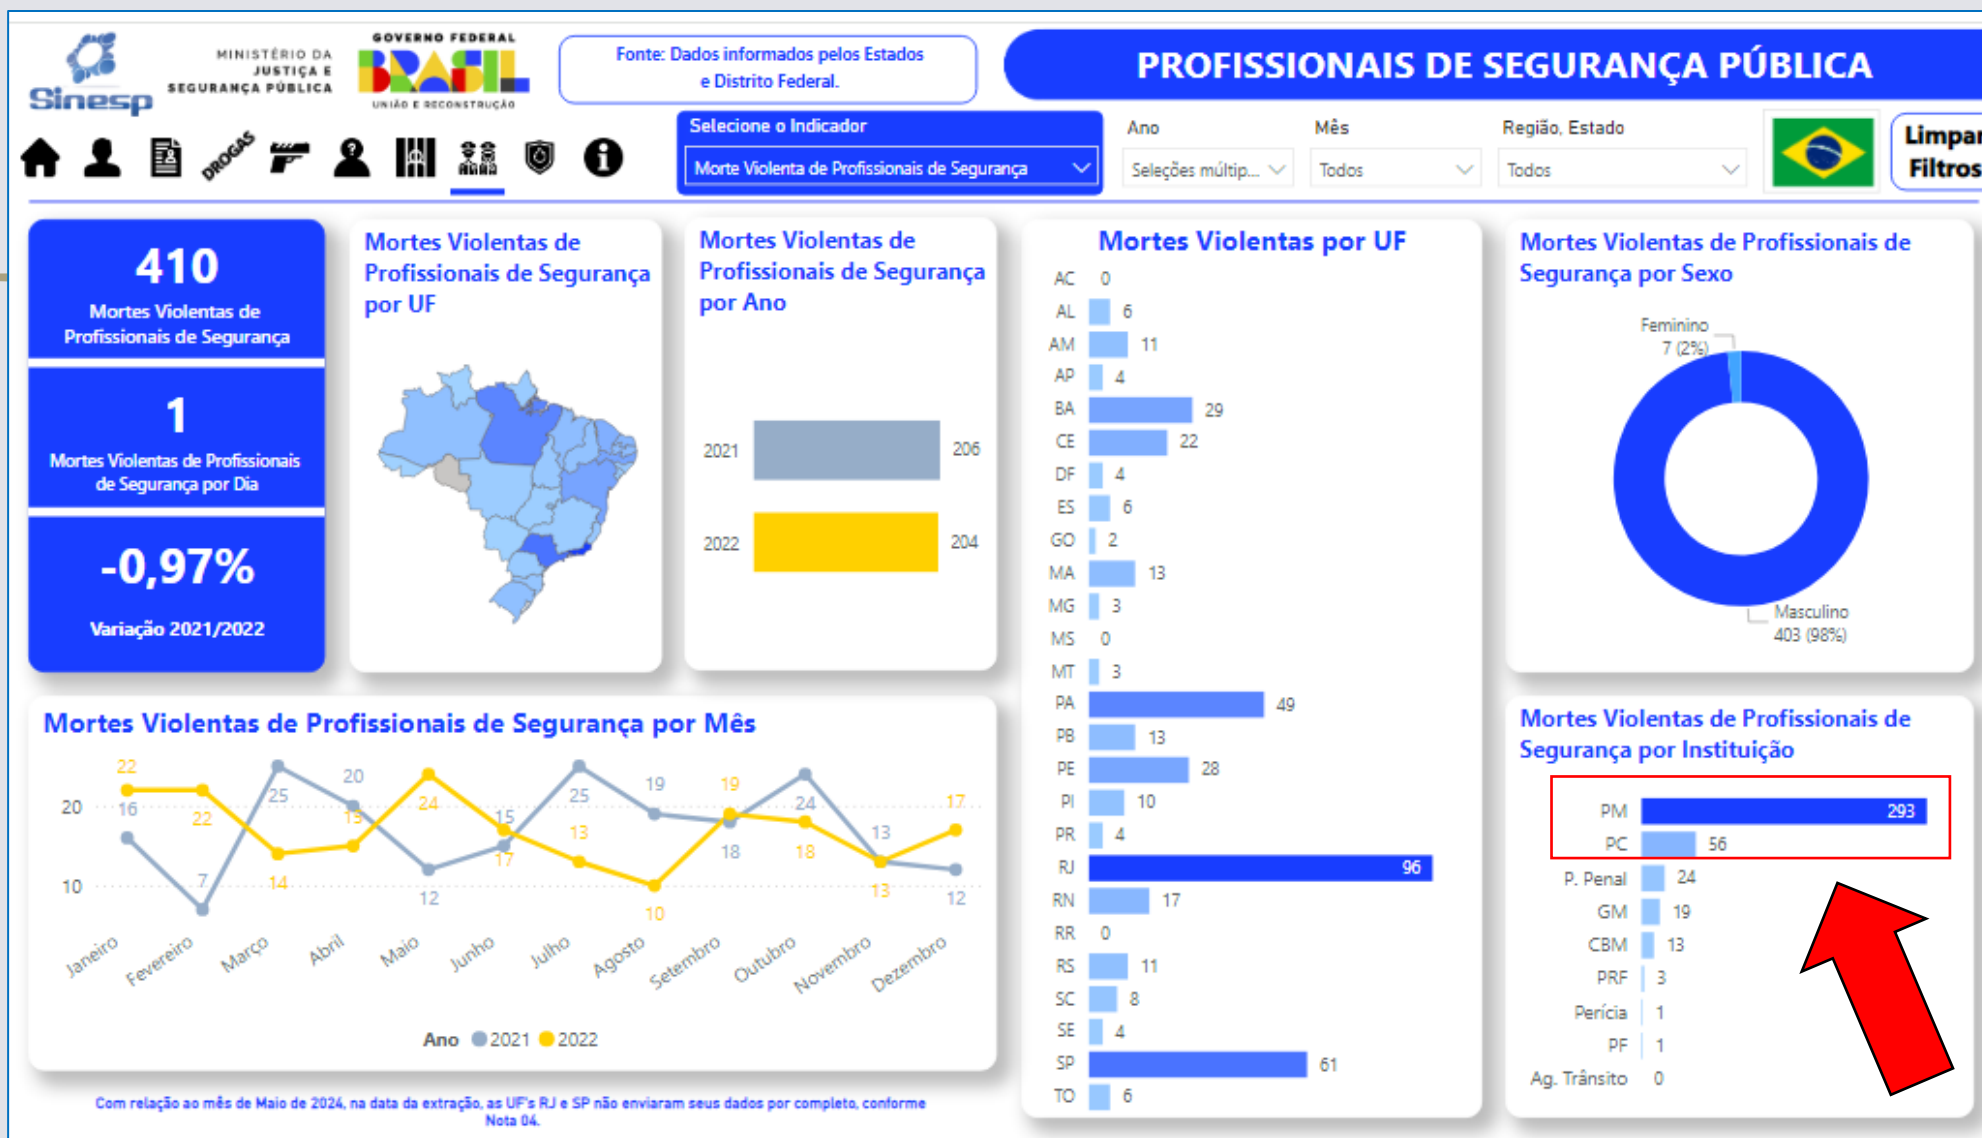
Sinesp

MINISTÉRIO DA JUSTIÇA E SEGURANÇA PÚBLICA

GOVERNO FEDERAL
BRASIL
UNIÃO E RECONSTRUÇÃO

Fonte: Dados informados pelos Estados e Distrito Federal.

PROFISSIONAIS DE SEGURANÇA PÚBLICA

DROGAS

Selecione o Indicador
Morte Violenta de Profissionais de Segurança

Ano
Seleções múltip...

Mês
Todos

Região, Estado
Todos

Limpar Filtros

410
Mortes Violentas de Profissionais de Segurança

1
Mortes Violentas de Profissionais de Segurança por Dia

-0,97%
Variação 2021/2022

Mortes Violentas de Profissionais de Segurança por UF

Mortes Violentas de Profissionais de Segurança por Ano

| Ano | Valor |
|---|---|
| 2021 | 206 |
| 2022 | 204 |

Mortes Violentas por UF

| UF | Valor |
|---|---|
| AC | 0 |
| AL | 6 |
| AM | 11 |
| AP | 4 |
| BA | 29 |
| CE | 22 |
| DF | 4 |
| ES | 6 |
| GO | 2 |
| MA | 13 |
| MG | 3 |
| MS | 0 |
| MT | 3 |
| PA | 49 |
| PB | 13 |
| PE | 28 |
| PI | 10 |
| PR | 4 |
| RJ | 96 |
| RN | 17 |
| RR | 0 |
| RS | 11 |
| SC | 8 |
| SE | 4 |
| SP | 61 |
| TO | 6 |

Mortes Violentas de Profissionais de Segurança por Sexo

Feminino
7 (2%)
Masculino
403 (98%)

Mortes Violentas de Profissionais de Segurança por Mês

20
10

| Mês | 2021 | 2022 |
|---|---|---|
| Janeiro | 16 | 22 |
| Fevereiro | 7 | 22 |
| Março | 25 | 14 |
| Abril | 20 | 15 |
| Maio | 12 | 24 |
| Junho | 15 | 17 |
| Julho | 25 | 13 |
| Agosto | 19 | 10 |
| Setembro | 18 | 19 |
| Outubro | 24 | 18 |
| Novembro | 13 | 13 |
| Dezembro | 12 | 17 |

Ano 2021 2022

Mortes Violentas de Profissionais de Segurança por Instituição

| Instituição | Valor |
|---|---|
| PM | 293 |
| PC | 56 |
| P. Penal | 24 |
| GM | 19 |
| CBM | 13 |
| PRF | 3 |
| Perícia | 1 |
| PF | 1 |
| Ag. Trânsito | 0 |

Com relação ao mês de Maio de 2024, na data da extração, as UF's RJ e SP não enviaram seus dados por completo, conforme Nota 04.